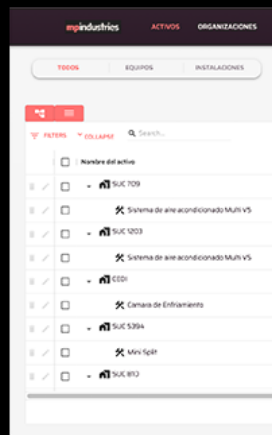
mpindustries ACTIVOS ORGANIZACIONES

TODOS EQUIPOS INSTALACIONES

FILTERS COLLAPSE Search...

Nombre del activo

SUC 709

Sistema de aire acondicionado Multi V5

SUC 1203

Sistema de aire acondicionado Multi V5

CEDI

Camara de Enfriamiento

SUC 5394

Mini Split

SUC 813